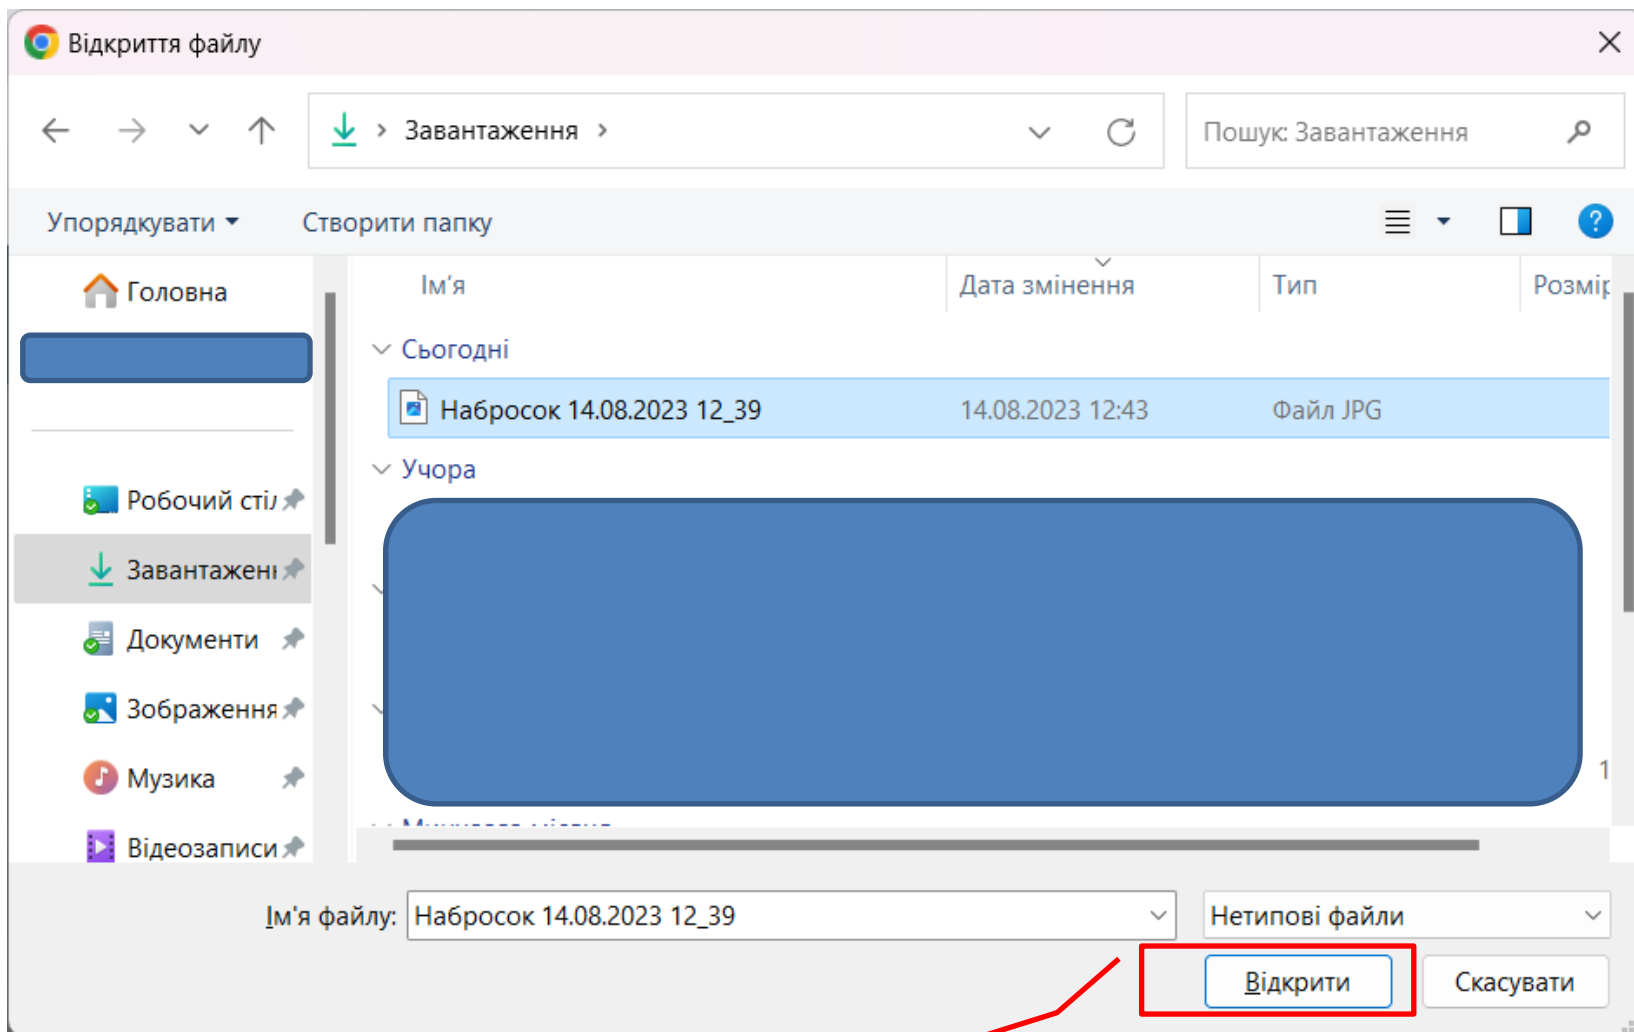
Відкриття файлу

Завантаження

Пошук: Завантаження

Упорядкувати ▾ Створити папку

Головна

Робочий стіл

Завантажені

Документи

Зображення

Музика

Відеозаписи

| Ім'я | Дата змінення | Тип | Розмір |
|---|---|---|---|
| Сьогодні | | | |
| Набросок 14.08.2023 12_39 | 14.08.2023 12:43 | Файл JPG | |
| Учора | | | |

1

Ім'я файлу: Набросок 14.08.2023 12_39

Нетипові файли

Відкрити Скасувати